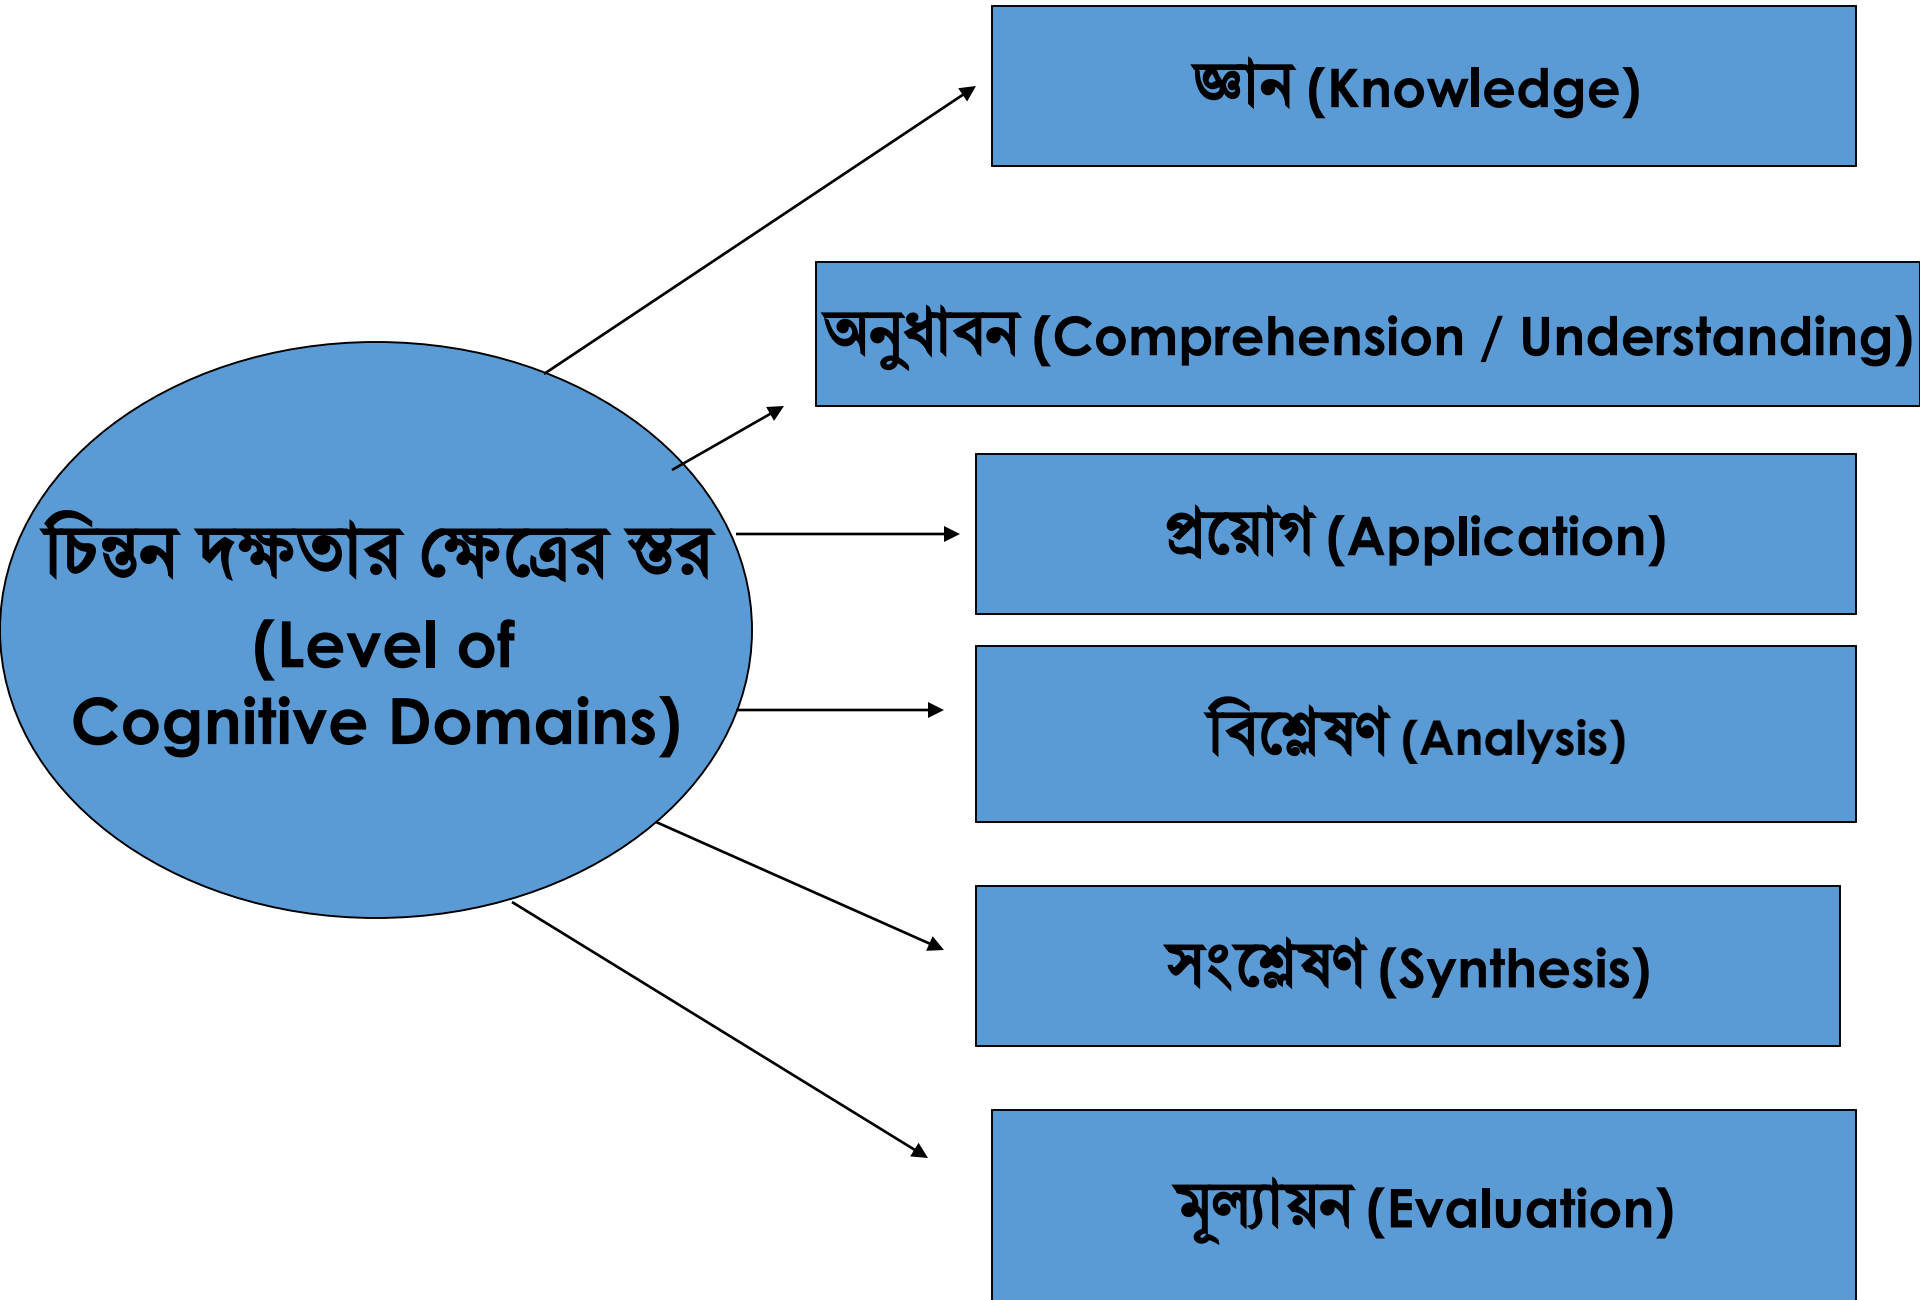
চিন্তন দক্ষতার ক্ষেত্রের স্তর (Level of Cognitive Domains)

জ্ঞান (Knowledge)

অনুধাবন (Comprehension / Understanding)

প্রয়োগ (Application)

বিশ্লেষণ (Analysis)

সংশ্লেষণ (Synthesis)

মূল্যায়ন (Evaluation)